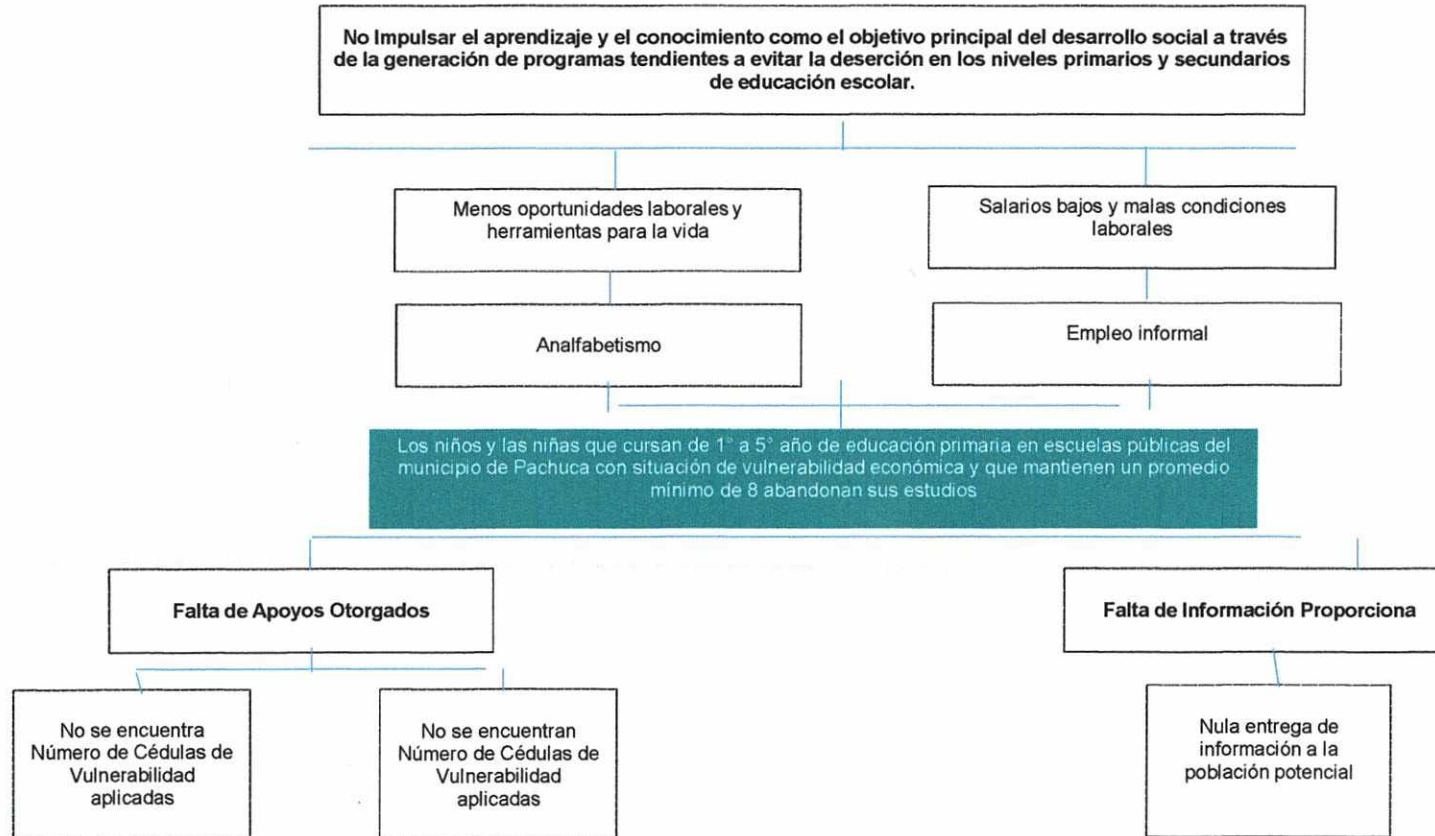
No Impulsar el aprendizaje y el conocimiento como el objetivo principal del desarrollo social a través de la generación de programas tendientes a evitar la deserción en los niveles primarios y secundarios de educación escolar.

Menos oportunidades laborales y herramientas para la vida

Salarios bajos y malas condiciones laborales

Analfabetismo

Empleo informal

Los niños y las niñas que cursan de 1° a 5° año de educación primaria en escuelas públicas del municipio de Pachuca con situación de vulnerabilidad económica y que mantienen un promedio mínimo de 8 abandonan sus estudios

Falta de Apoyos Otorgados

Falta de Información Proporciona

No se encuentra Número de Cédulas de Vulnerabilidad aplicadas

No se encuentran Número de Cédulas de Vulnerabilidad aplicadas

Nula entrega de información a la población potencial